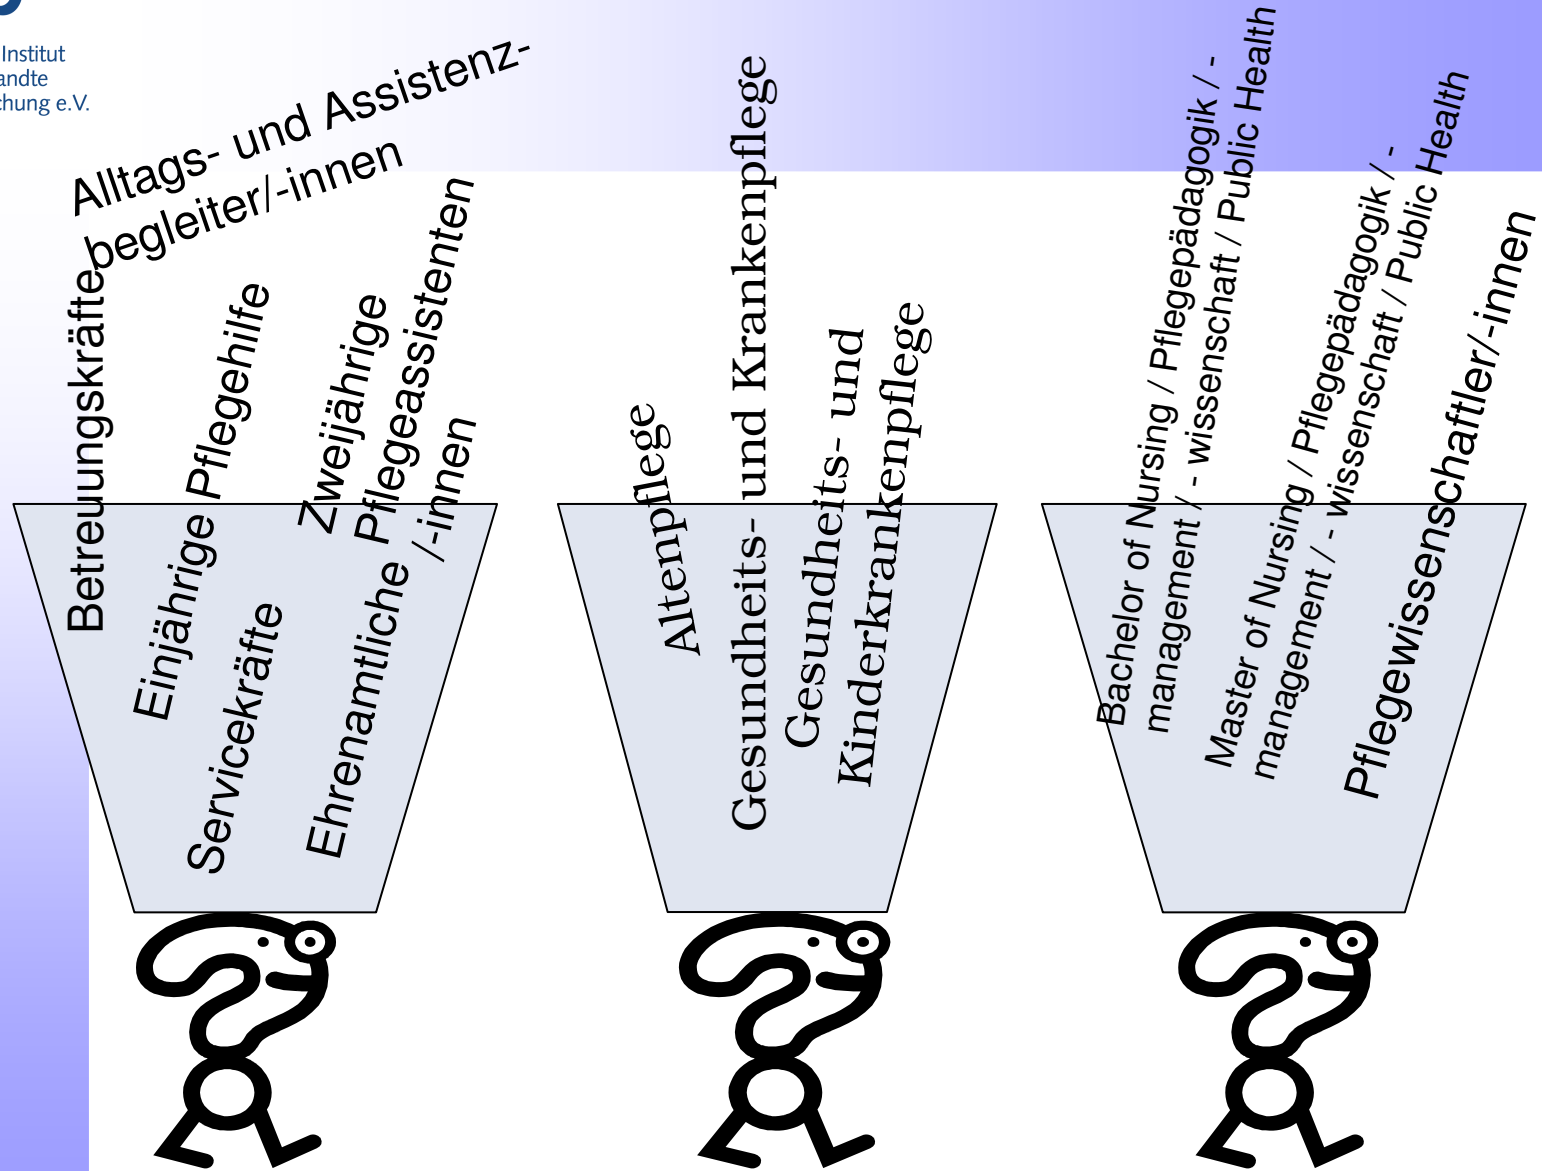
Institut
andte
chung e.V.

Alltags- und Assistenzbegleiter/-innen

Betreuungskräfte

Einjährige Pflegehilfe

Servicekräfte

Zweijährige Pflegeassistenten /-innen

Ehrenamtliche

Altenpflege

Gesundheits- und Krankenpflege

Gesundheits- und Kinderkrankenpflege

Bachelor of Nursing / Pflegepädagogik / -management / - wissenschaft / Public Health

Master of Nursing / Pflegepädagogik / -management / - wissenschaft / Public Health

Pflegewissenschaftler/-innen